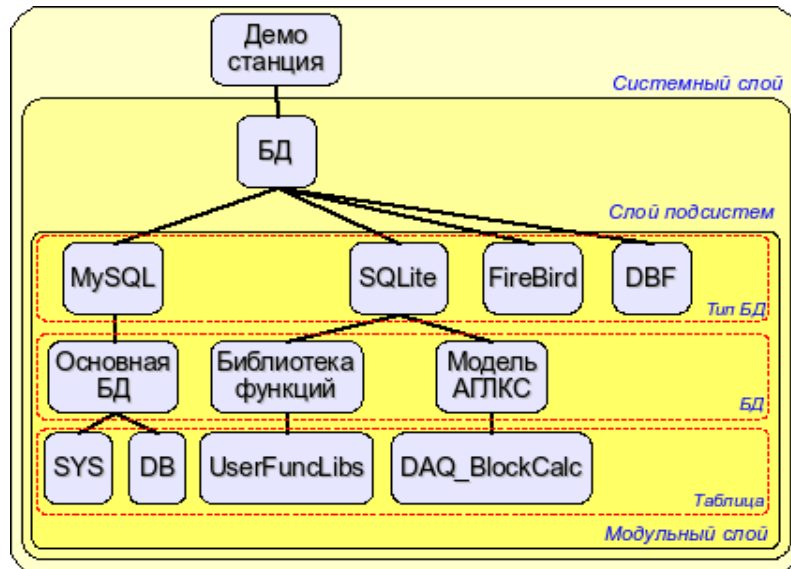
Демо станция

Системный слой

БД

Слой подсистем

MySQL

SQLite

FireBird

DBF

Тип БД

Основная БД

Библиотека функций

Модель АГЛКС

БД

SYS

DB

UserFuncLibs

DAQ_BlockCalc

Таблица

Модульный слой